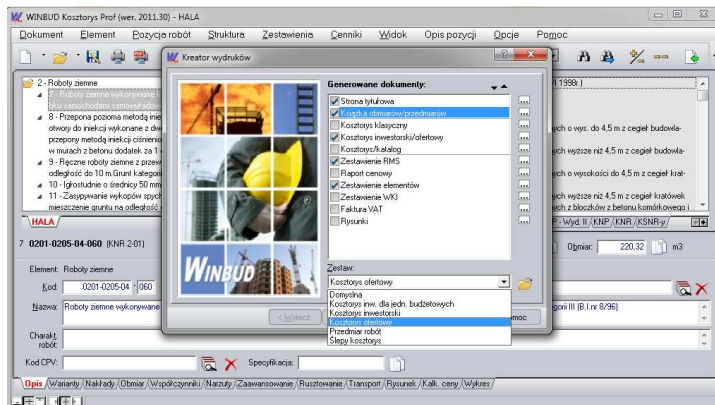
WINBUD Kosztorys Prof (wer. 2011.30) - HALA

Dokument Element Pozycja robót Struktura Zestawienia Cenniki Widok Opis pozycji Opcje Pomoc

2 - Roboty ziemne
2 - Roboty ziemne wykonywane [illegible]
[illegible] samochodami samowyładow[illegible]
8 - Przepona pozioma metodą iniekcji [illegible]
otwory do iniekcji wykonane z dw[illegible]
przepony metodą iniekcji ciśnienio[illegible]
w murach z betonu dodatek za 1 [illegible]
9 - Ręczne roboty ziemne z przew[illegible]
odległość do 10 m.Grunt kategori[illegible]
10 - Igłostudnie o średnicy 50 mm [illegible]
11 - Zasypywanie wykopów spych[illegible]
mieszczenie gruntu na odległość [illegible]

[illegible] 1998r.)
ych o wys. do 4,5 m z cegieł budowla-
ych wyższe niż 4,5 m z cegieł budowla-
ych o wysokości do 4,5 m z cegieł krat-
ych wyższe niż 4,5 m z cegieł kratówek
ych z bloczków z betonu komórkowego i

HALA
P - Wyd. II KNP KNR KSNR-y

7 0201-0205-04-060 (KNR 2-01)
Obmiar: 220,32 m3

Element: Roboty ziemne
Kod: 0201-0205-04 060
Nazwa: Roboty ziemne wykonywane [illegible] gorii III (B.I.nr 8/96)
Charakt. robót:
Kod CPV:
Specyfikacja:

Opis Warianty Nakłady Obmiar Współczynniki Narzuty Zaawansowanie Rusztowanie Transport Rysunek Kalk. ceny Wykres

Kreator wydruków
Generowane dokumenty:
Strona tytułowa
Książka obmiarów/przedmiarów
Kosztorys klasyczny
Kosztorys inwestorski/ofertowy
Kosztorys/katalog
Zestawienie RMS
Raport cenowy
Zestawienie elementów
Zestawienie WKI
Faktura VAT
Rysunki

WINBUD

Zestaw:
Kosztorys ofertowy
Domyślna
Kosztorys inw. dla jedn. budżetowych
Kosztorys inwestorski
Kosztorys ofertowy
Przedmiar robót
Ślepy kosztorys

< Wstecz
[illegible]moc